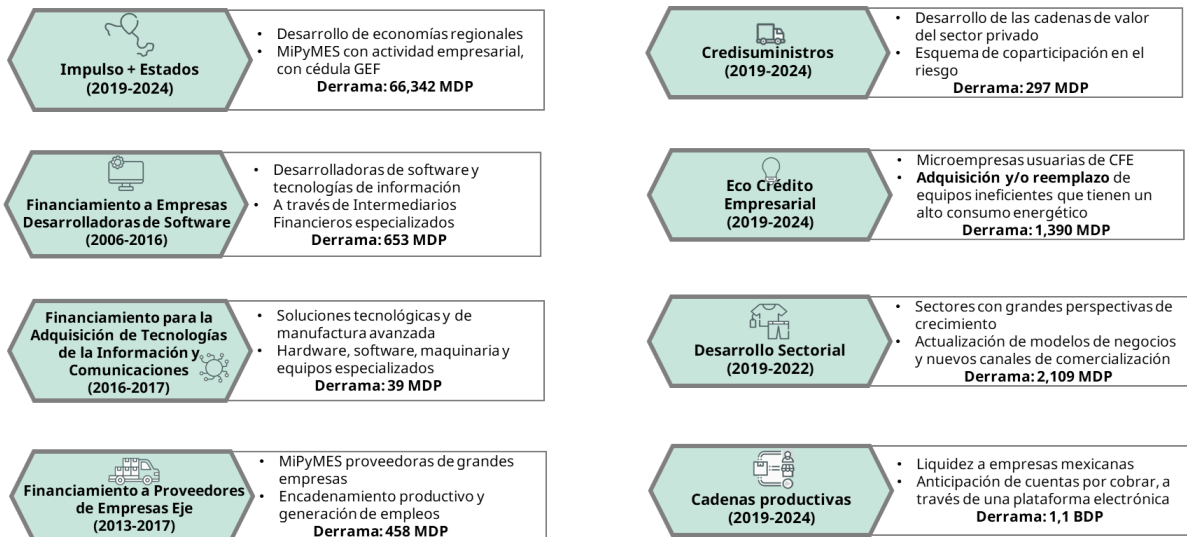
Impulso + Estados
(2019-2024)

- Desarrollo de economías regionales
- MiPyMES con actividad empresarial, con cédula GEF

Derrama: 66,342 MDP

Credisuministros
(2019-2024)

- Desarrollo de las cadenas de valor del sector privado
- Esquema de coparticipación en el riesgo

Derrama: 297 MDP

Financiamiento a Empresas Desarrolladoras de Software
(2006-2016)

- Desarrolladoras de software y tecnologías de información
- A través de Intermediarios Financieros especializados

Derrama: 653 MDP

Eco Crédito Empresarial
(2019-2024)

- Microempresas usuarias de CFE
- **Adquisición y/o reemplazo** de equipos ineficientes que tienen un alto consumo energético

Derrama: 1,390 MDP

Financiamiento para la Adquisición de Tecnologías de la Información y Comunicaciones
(2016-2017)

- Soluciones tecnológicas y de manufactura avanzada
- Hardware, software, maquinaria y equipos especializados

Derrama: 39 MDP

Desarrollo Sectorial
(2019-2022)

- Sectores con grandes perspectivas de crecimiento
- Actualización de modelos de negocios y nuevos canales de comercialización

Derrama: 2,109 MDP

Financiamiento a Proveedores de Empresas Eje
(2013-2017)

- MiPyMES proveedoras de grandes empresas
- Encadenamiento productivo y generación de empleos

Derrama: 458 MDP

Cadenas productivas
(2019-2024)

- Liquidez a empresas mexicanas
- Anticipación de cuentas por cobrar, a través de una plataforma electrónica

Derrama: 1,1 BDP